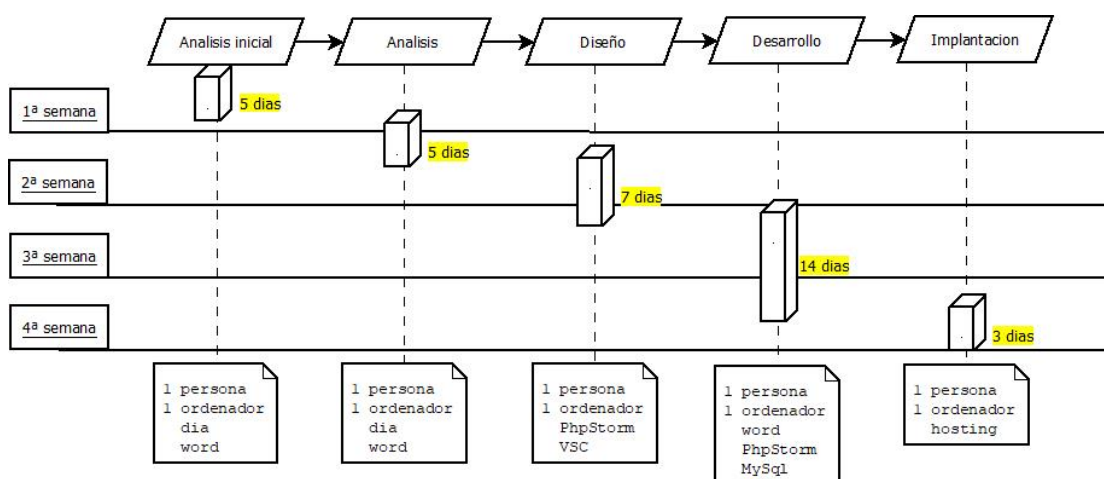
Analisis inicial
Analisis
Diseño
Desarrollo
Implantacion

1ª semana
2ª semana
3ª semana
4ª semana

5 dias
5 dias
7 dias
14 dias
3 dias

1 persona
1 ordenador
dia
word

1 persona
1 ordenador
dia
word

1 persona
1 ordenador
PhpStorm
VSC

1 persona
1 ordenador
word
PhpStorm
MySql

1 persona
1 ordenador
hosting